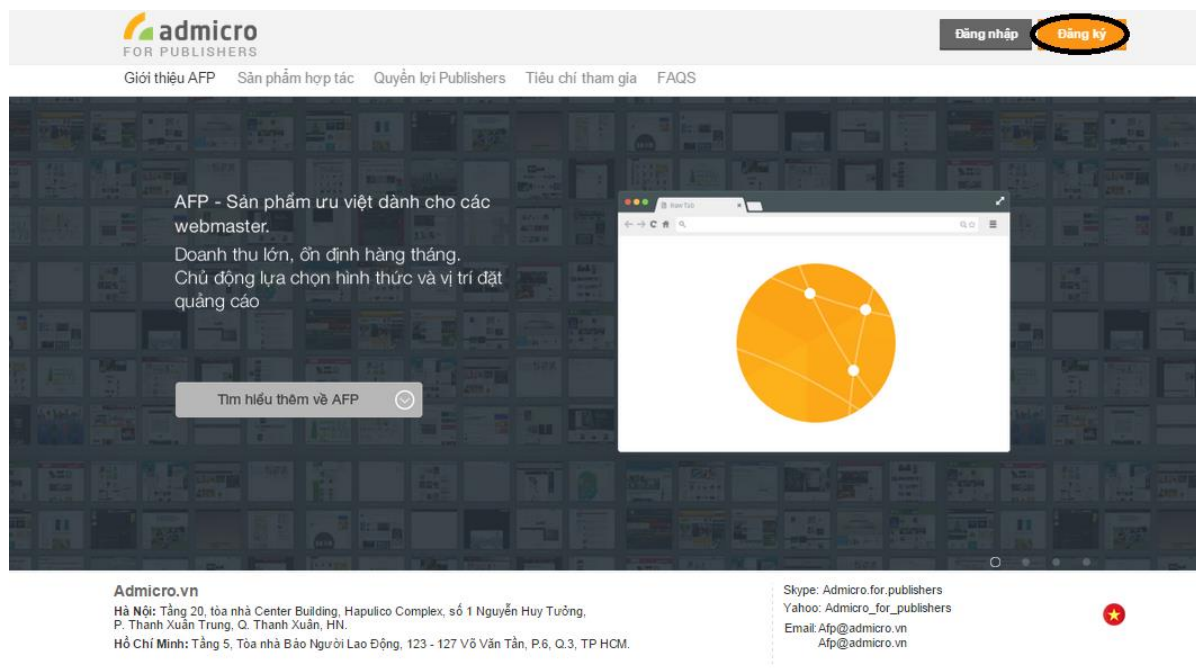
admicro
FOR PUBLISHERS

Đăng nhập
Đăng ký

Giới thiệu AFP   Sản phẩm hợp tác   Quyền lợi Publishers   Tiêu chí tham gia   FAQS

AFP - Sản phẩm ưu việt dành cho các webmaster.
Doanh thu lớn, ổn định hàng tháng.
Chủ động lựa chọn hình thức và vị trí đặt quảng cáo

Tìm hiểu thêm về AFP

New Tab

Admicro.vn
Hà Nội: Tầng 20, tòa nhà Center Building, Hapulico Complex, số 1 Nguyễn Huy Tưởng, P. Thanh Xuân Trung, Q. Thanh Xuân, HN.
Hồ Chí Minh: Tầng 5, Tòa nhà Báo Người Lao Động, 123 - 127 Võ Văn Tần, P.6, Q.3, TP HCM.

Skype: Admicro.for.publishers
Yahoo: Admicro_for_publishers
Email: Afp@admicro.vn
Afp@admicro.vn